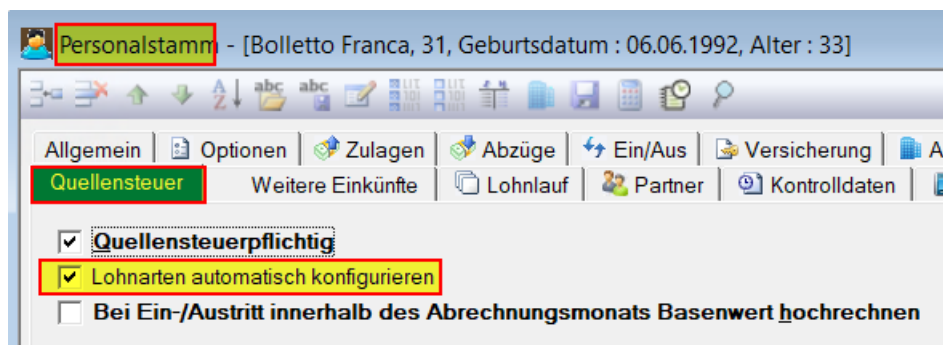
Personalstamm - [Bolletto Franca, 31, Geburtsdatum : 06.06.1992, Alter : 33]

Allgemein | Optionen | Zulagen | Abzüge | Ein/Aus | Versicherung | A
Quellensteuer | Weitere Einkünfte | Lohnlauf | Partner | Kontrolldaten

Quellensteuerpflichtig
Lohnarten automatisch konfigurieren
Bei Ein-/Austritt innerhalb des Abrechnungsmonats Basenwert hochrechnen